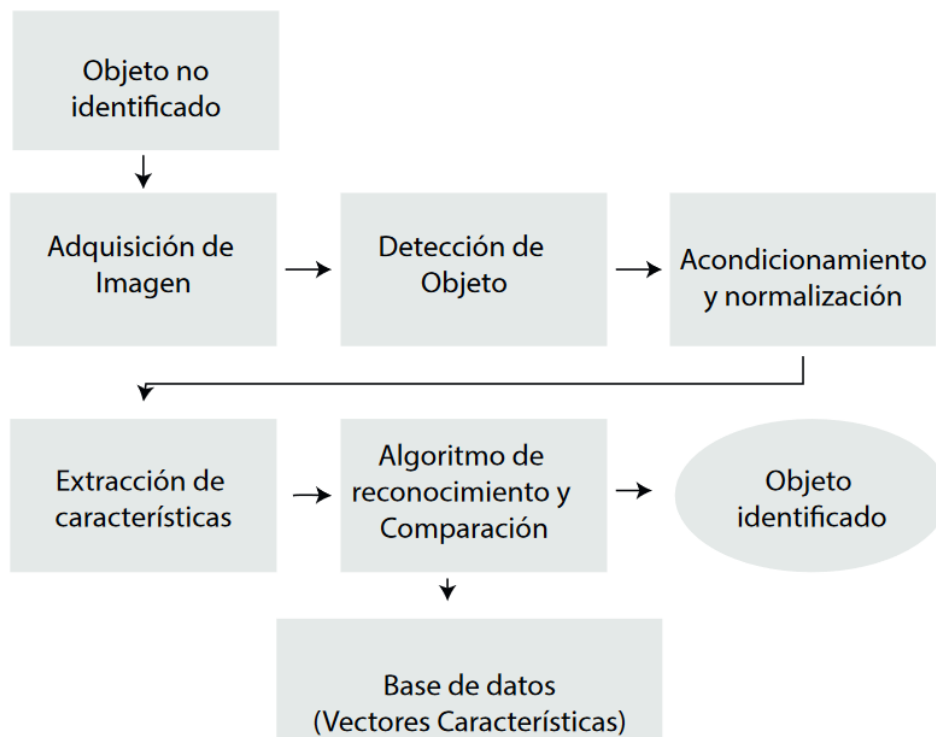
Objeto no identificado

Adquisición de Imagen

Detección de Objeto

Acondicionamiento y normalización

Extracción de características

Algoritmo de reconocimiento y Comparación

Objeto identificado

Base de datos (Vectores Características)